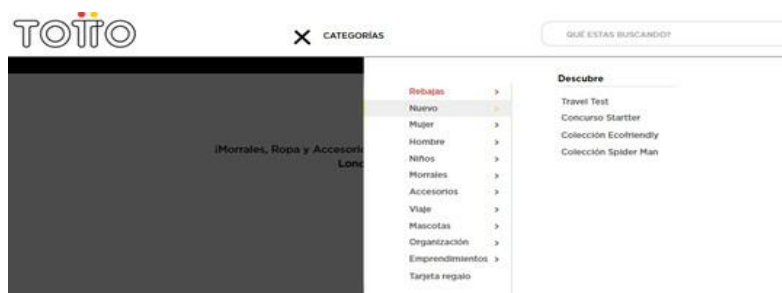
TOTTO

CATEGORÍAS

QUÉ ESTAS BUSCANDO?

¡Morrales, Ropa y Accesori
Lonc

Rebajas >
Nuevo >
Mujer >
Hombre >
Niños >
Morrales >
Accesorios >
Viaje >
Mascotas >
Organización >
Emprendimientos >
Tarjeta regalo

Descubre
Travel Test
Concurso Startter
Colección Ecofriendly
Colección Spider Man